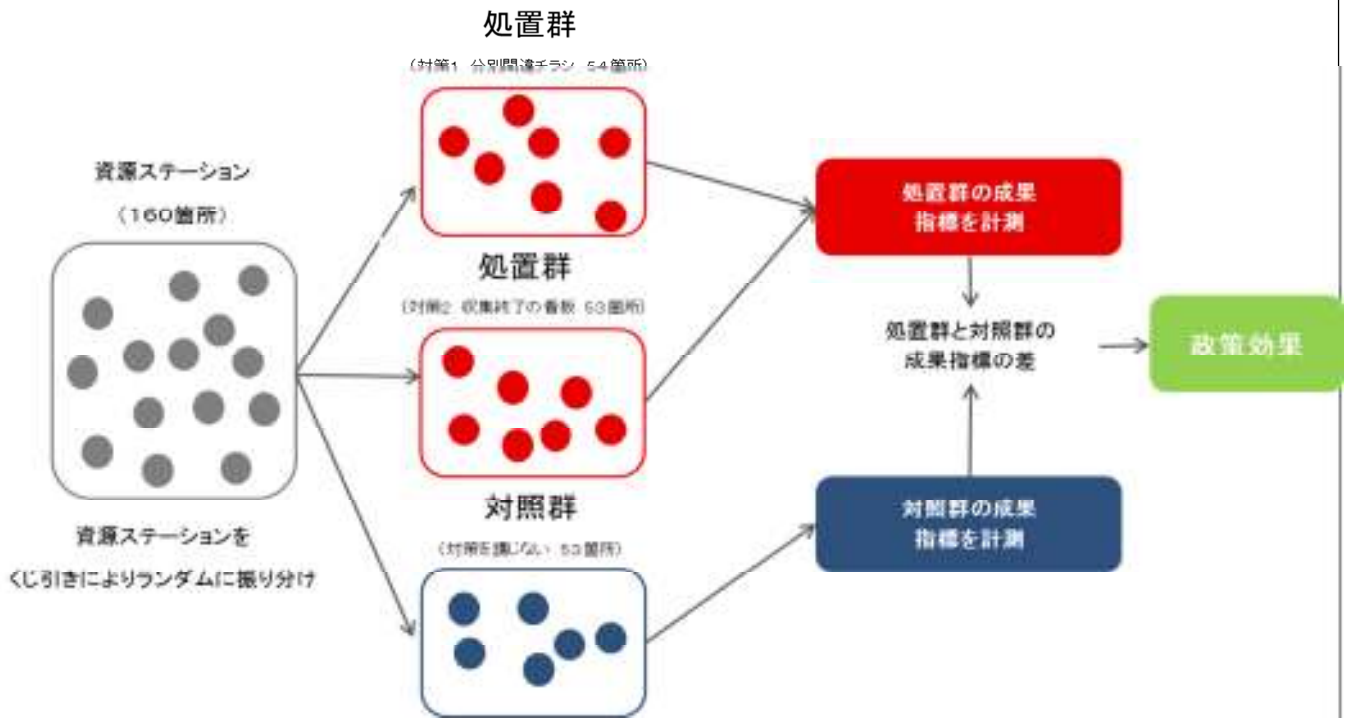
処置群

（対策1 分別関連チラシ 54箇所）

資源ステーション

（160箇所）

処置群

（対策2 収集終了の看板 53箇所）

対照群

（対策を講じない 53箇所）

資源ステーションを

くじ引きによりランダムに振り分け

処置群の成果指標を計測

処置群と対照群の成果指標の差

政策効果

対照群の成果指標を計測